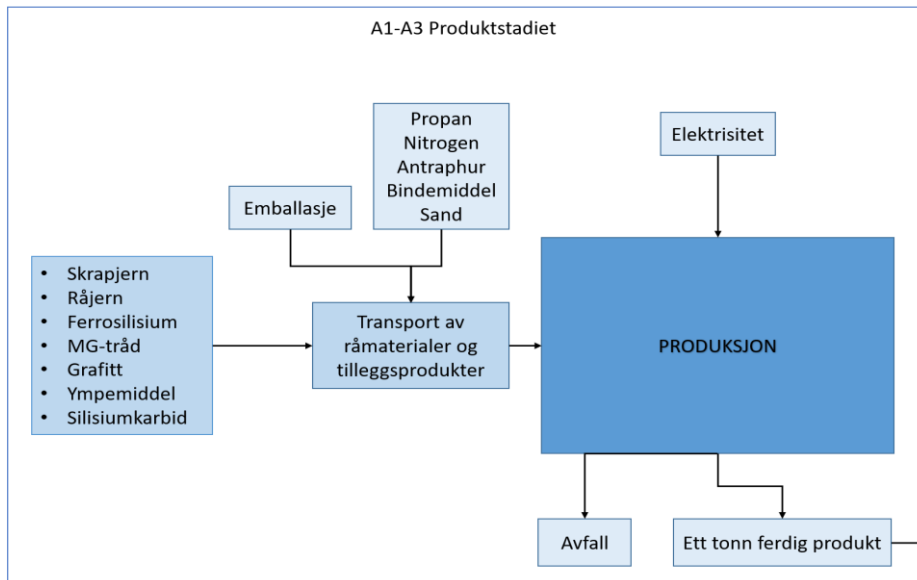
A1-A3 Produktstadiet

Propan
Nitrogen
Antraphur
Bindemiddel
Sand

Elektrisitet

Emballasje

- Skrapjern
- Råjern
- Ferrosilisium
- MG-tråd
- Grafitt
- Ympemiddel
- Silisiumkarbid

Transport av råmaterialer og tilleggsprodukter

PRODUKSJON

Avfall

Ett tonn ferdig produkt